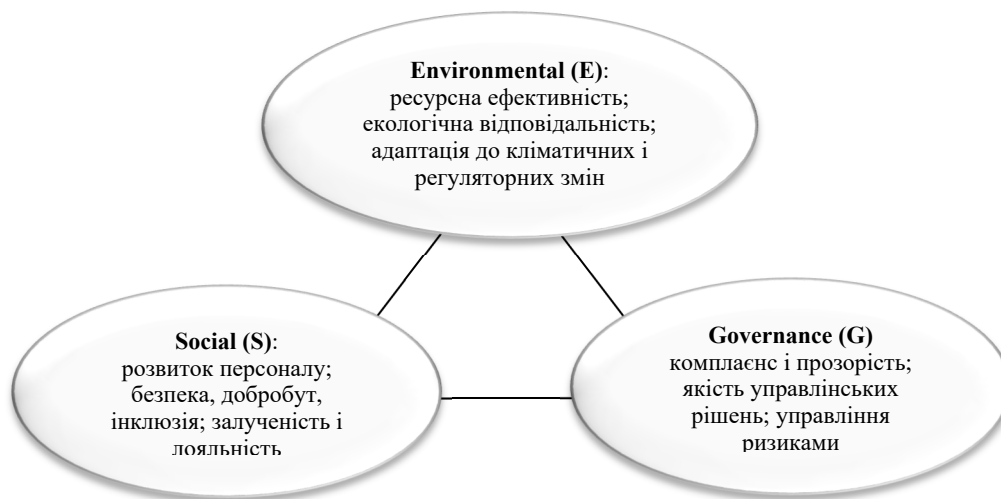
**Environmental (E)**: ресурсна ефективність; екологічна відповідальність; адаптація до кліматичних і регуляторних змін

**Social (S)**: розвиток персоналу; безпека, добробут, інклюзія; залученість і лояльність

**Governance (G)** комплаєнс і прозорість; якість управлінських рішень; управління ризиками